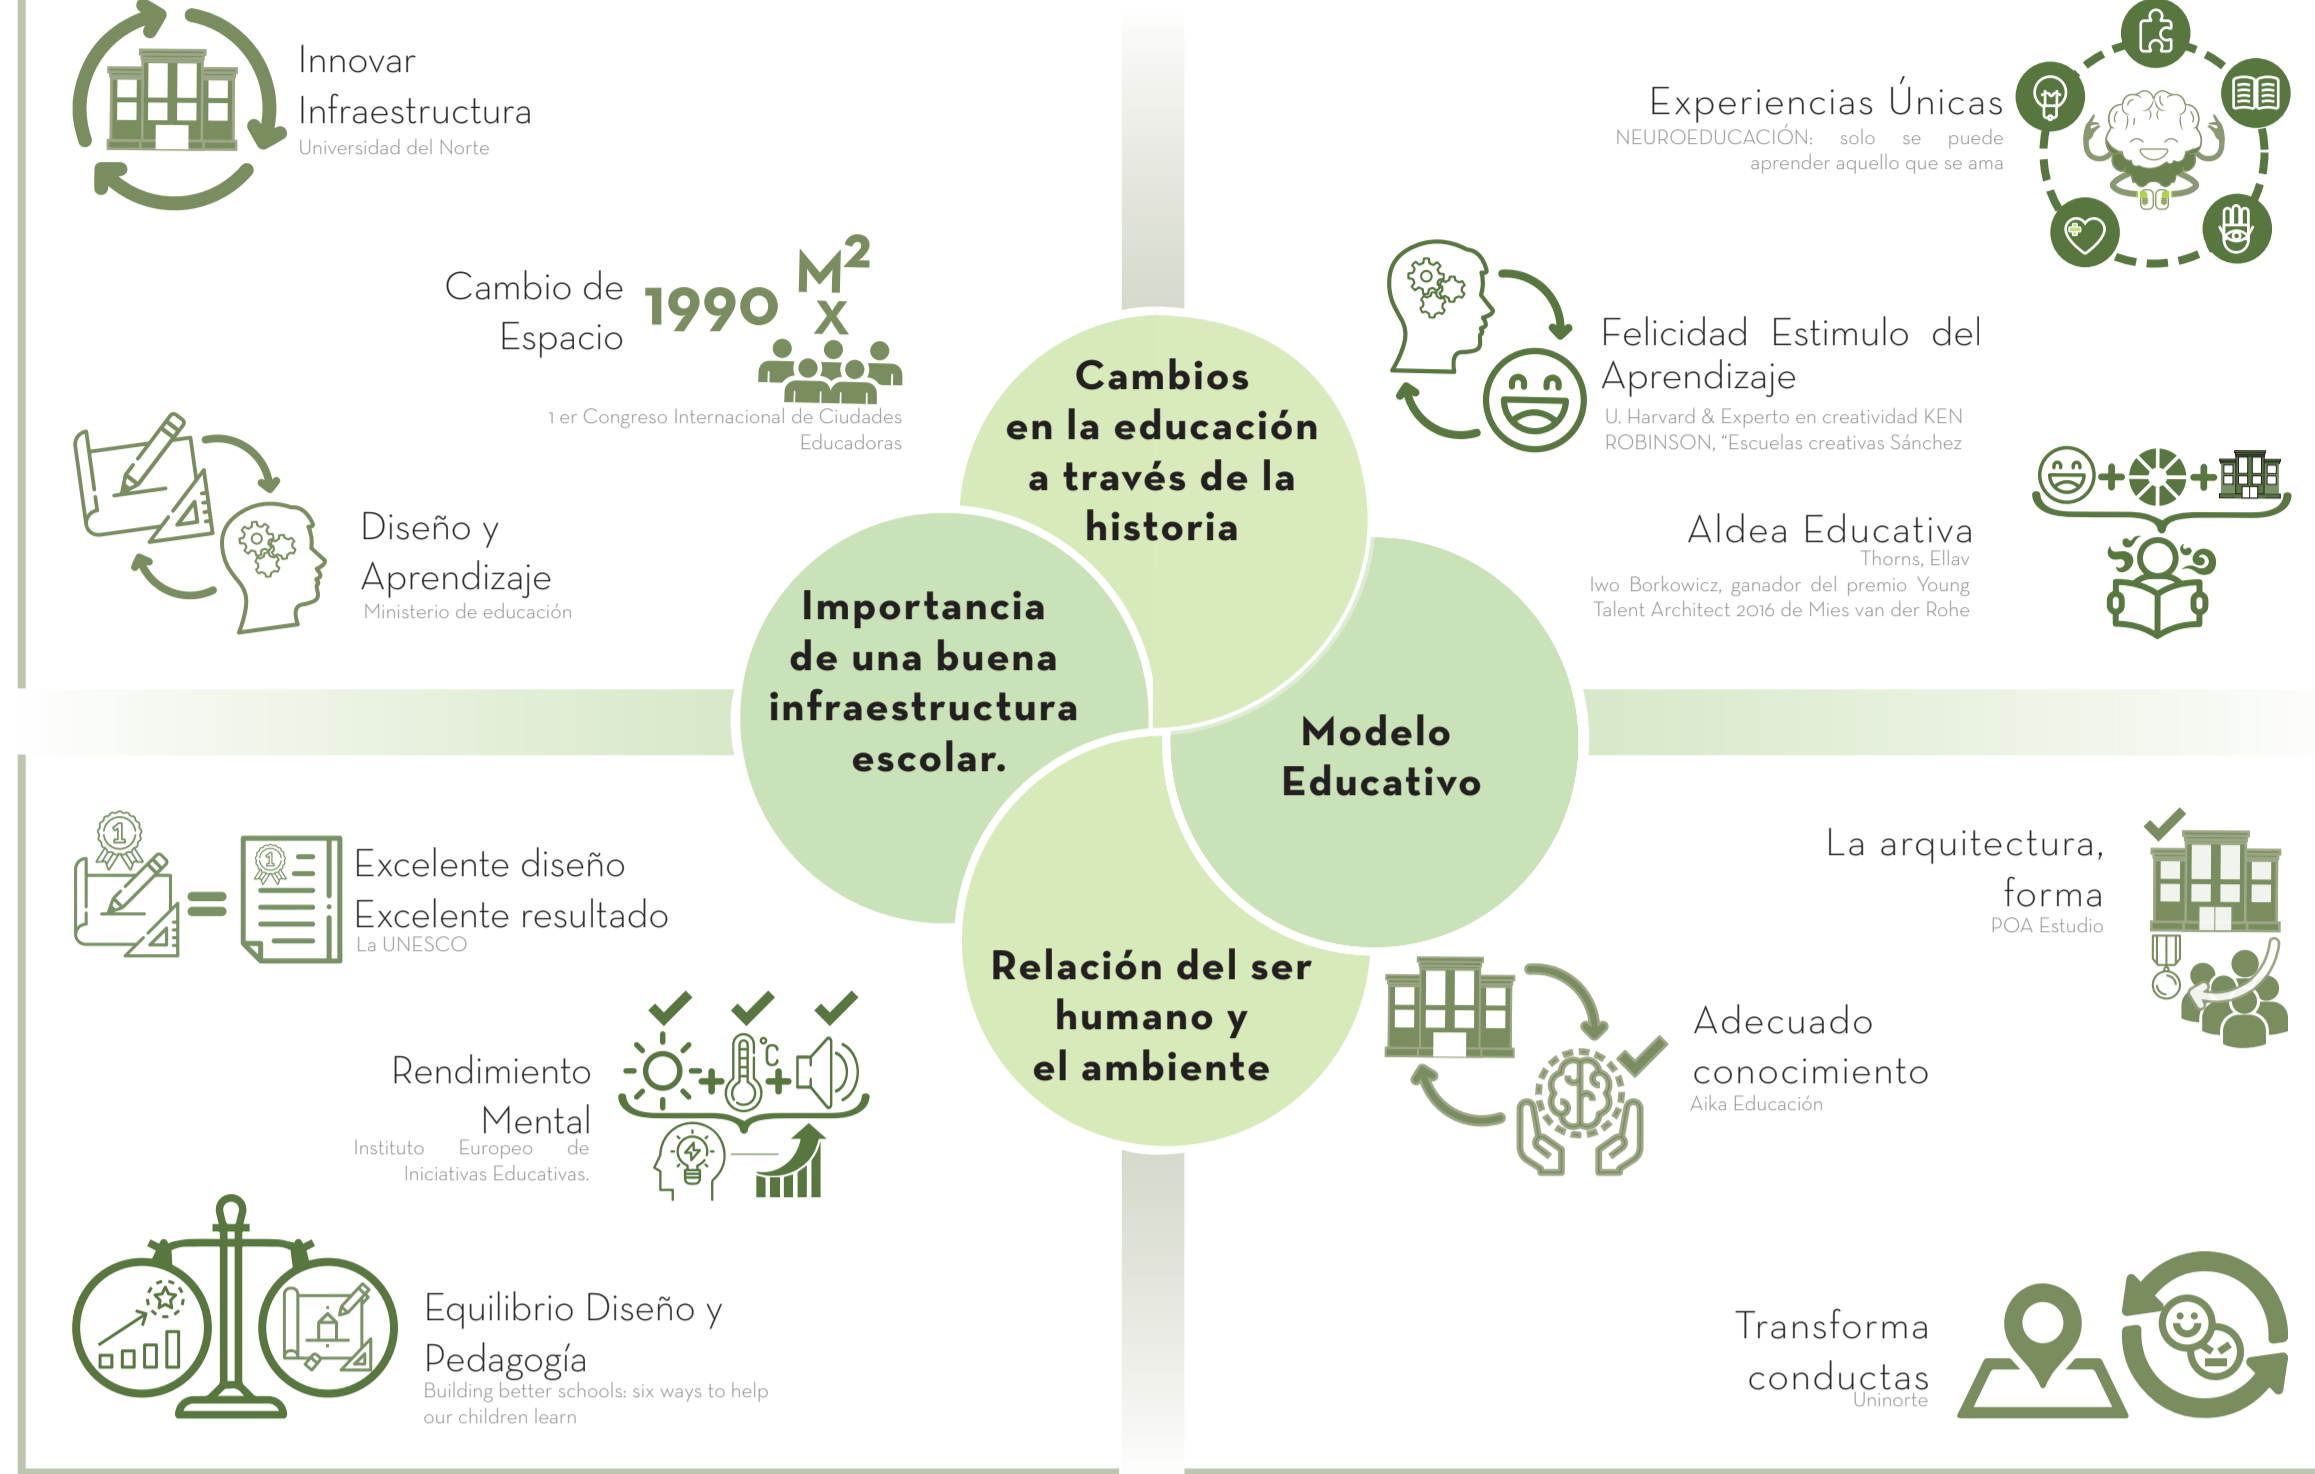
Innovar Infraestructura
Universidad del Norte

Cambio de Espacio
1990
$M^2$
X
1 er Congreso Internacional de Ciudades Educadoras

Diseño y Aprendizaje
Ministerio de educación

Experiencias Únicas
NEUROEDUCACIÓN: solo se puede aprender aquello que se ama

Felicidad Estimulo del Aprendizaje
U. Harvard & Experto en creatividad KEN ROBINSON, "Escuelas creativas Sánchez

Aldea Educativa
Thorns, Ellav
Iwo Borkowicz, ganador del premio Young Talent Architect 2016 de Mies van der Rohe

Cambios en la educación a través de la historia

Importancia de una buena infraestructura escolar.

Modelo Educativo

Relación del ser humano y el ambiente

Excelente diseño
Excelente resultado
La UNESCO

Rendimiento Mental
Instituto Europeo de Iniciativas Educativas.

°C

Equilibrio Diseño y Pedagogía
Building better schools: six ways to help our children learn

La arquitectura, forma
POA Estudio

Adecuado conocimiento
Aika Educación

Transforma conductas
Uninorte